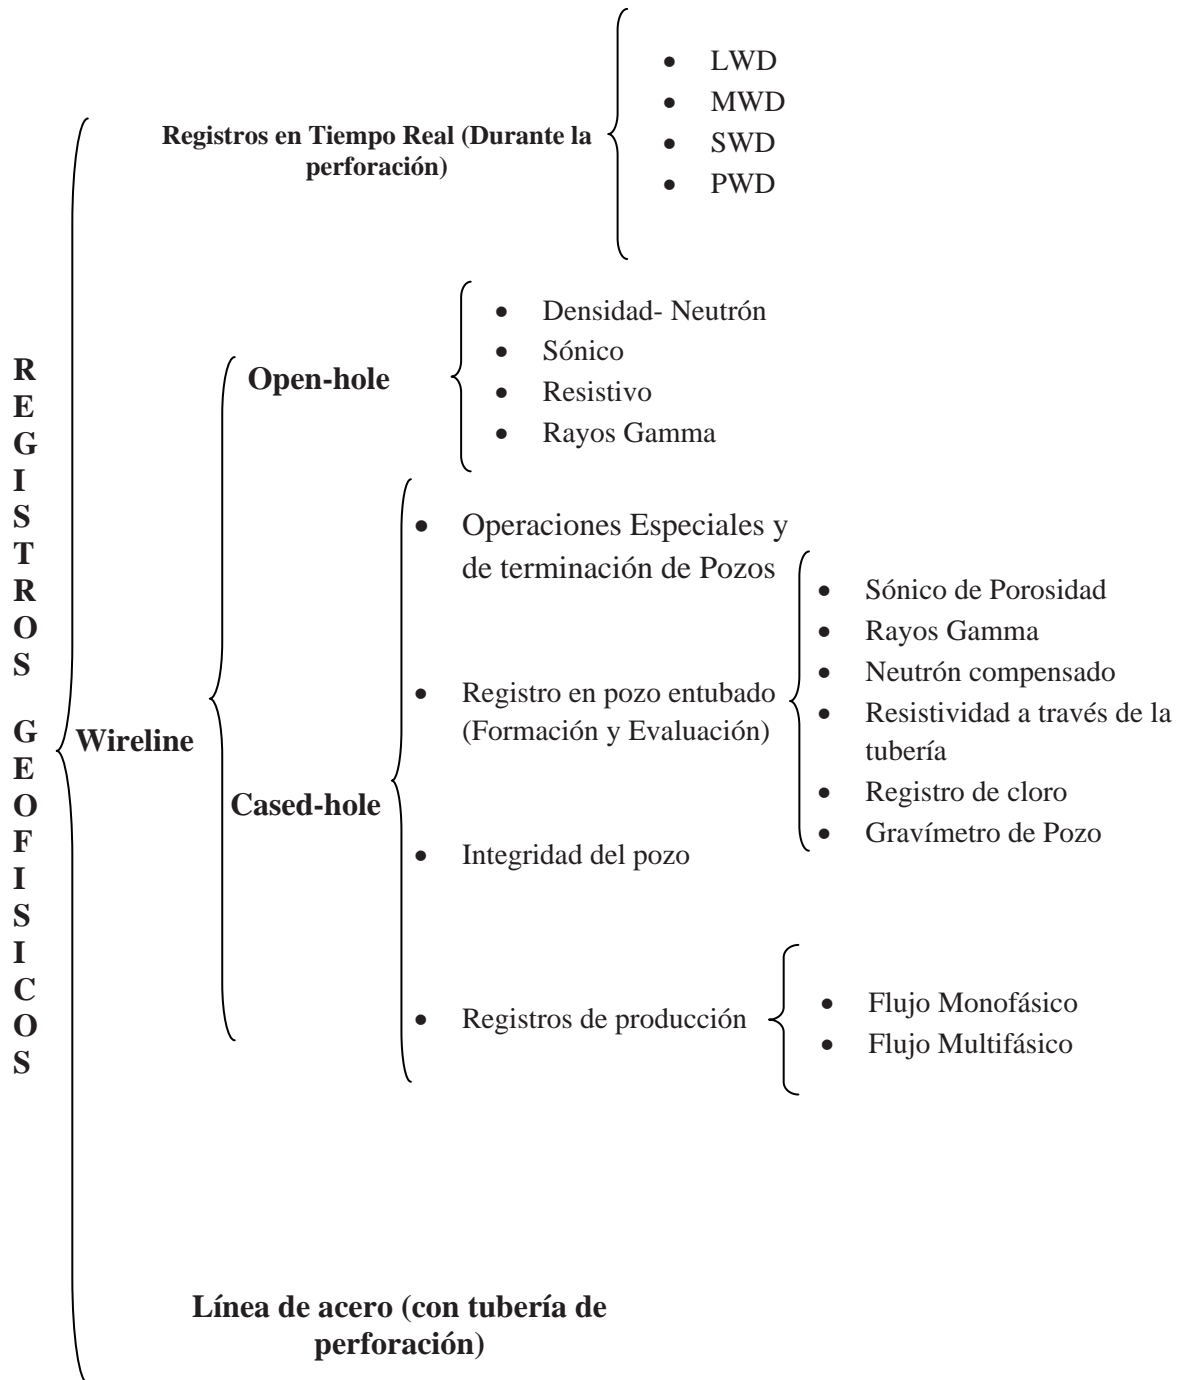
REGISTROS GEOFISICOS

Registros en Tiempo Real (Durante la perforación)

- LWD
- MWD
- SWD
- PWD

Wireline

Open-hole

- Densidad- Neutrón
- Sónico
- Resistivo
- Rayos Gamma

Cased-hole

- Operaciones Especiales y de terminación de Pozos
- Registro en pozo entubado (Formación y Evaluación)
  - Sónico de Porosidad
  - Rayos Gamma
  - Neutrón compensado
  - Resistividad a través de la tubería
  - Registro de cloro
  - Gravímetro de Pozo
- Integridad del pozo
- Registros de producción
  - Flujo Monofásico
  - Flujo Multifásico

Línea de acero (con tubería de perforación)